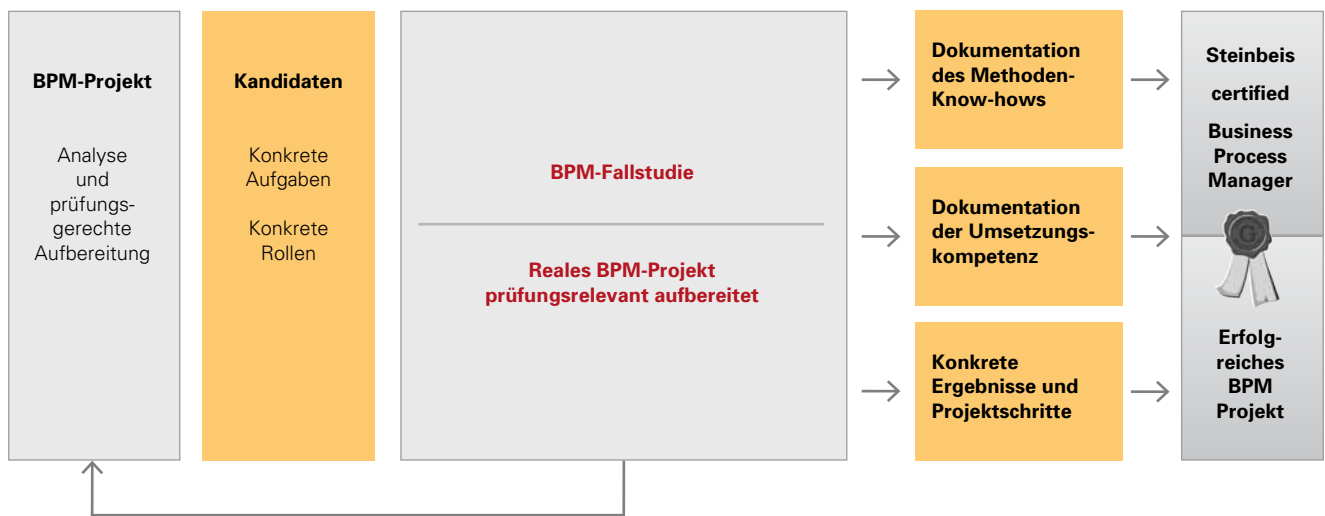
BPM-Projekt

Analyse und prüfungsgerechte Aufbereitung

Kandidaten

Konkrete Aufgaben

Konkrete Rollen

BPM-Fallstudie

Reales BPM-Projekt prüfungsrelevant aufbereitet

Dokumentation des Methoden-Know-hows

Dokumentation der Umsetzungskompetenz

Konkrete Ergebnisse und Projektschritte

Steinbeis

certified

Business Process Manager

G

Erfolgreiches BPM Projekt